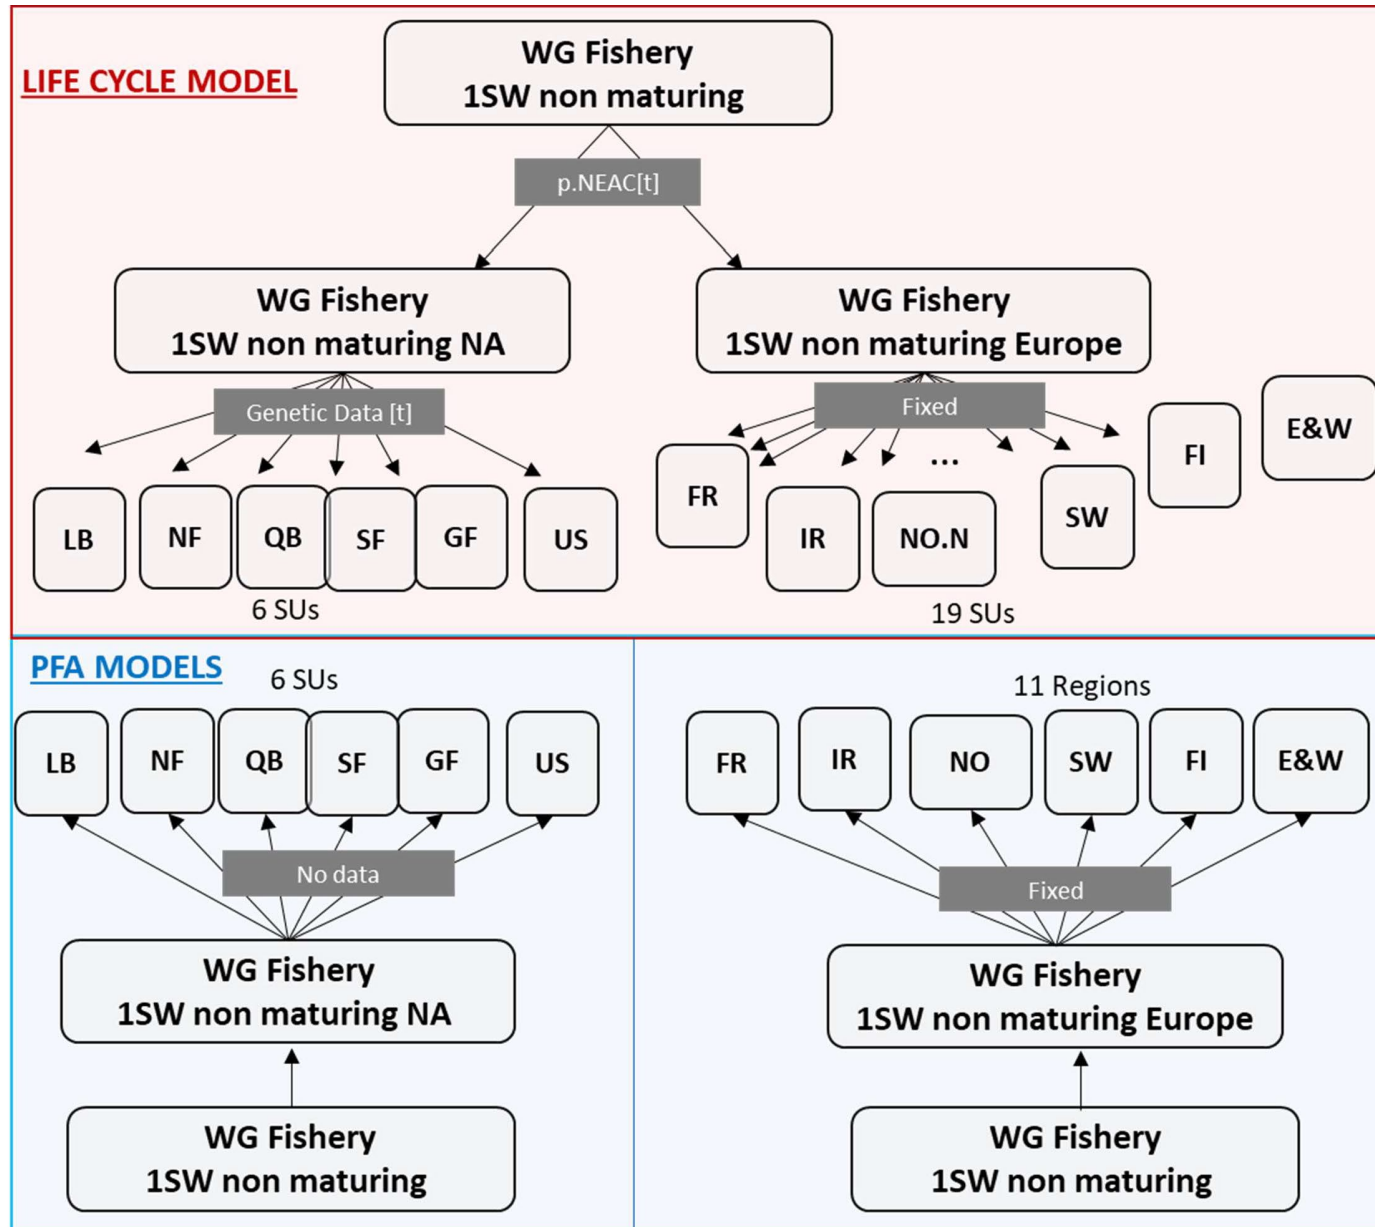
LIFE CYCLE MODEL

WG Fishery
1SW non maturing

p.NEAC[t]

WG Fishery
1SW non maturing NA

WG Fishery
1SW non maturing Europe

Genetic Data [t]

Fixed

LB NF QB SF GF US

6 SUs

FR IR NO.N ... SW FI E&W

19 SUs

PFA MODELS

6 SUs

LB NF QB SF GF US

No data

WG Fishery
1SW non maturing NA

WG Fishery
1SW non maturing

11 Regions

FR IR NO SW FI E&W

Fixed

WG Fishery
1SW non maturing Europe

WG Fishery
1SW non maturing